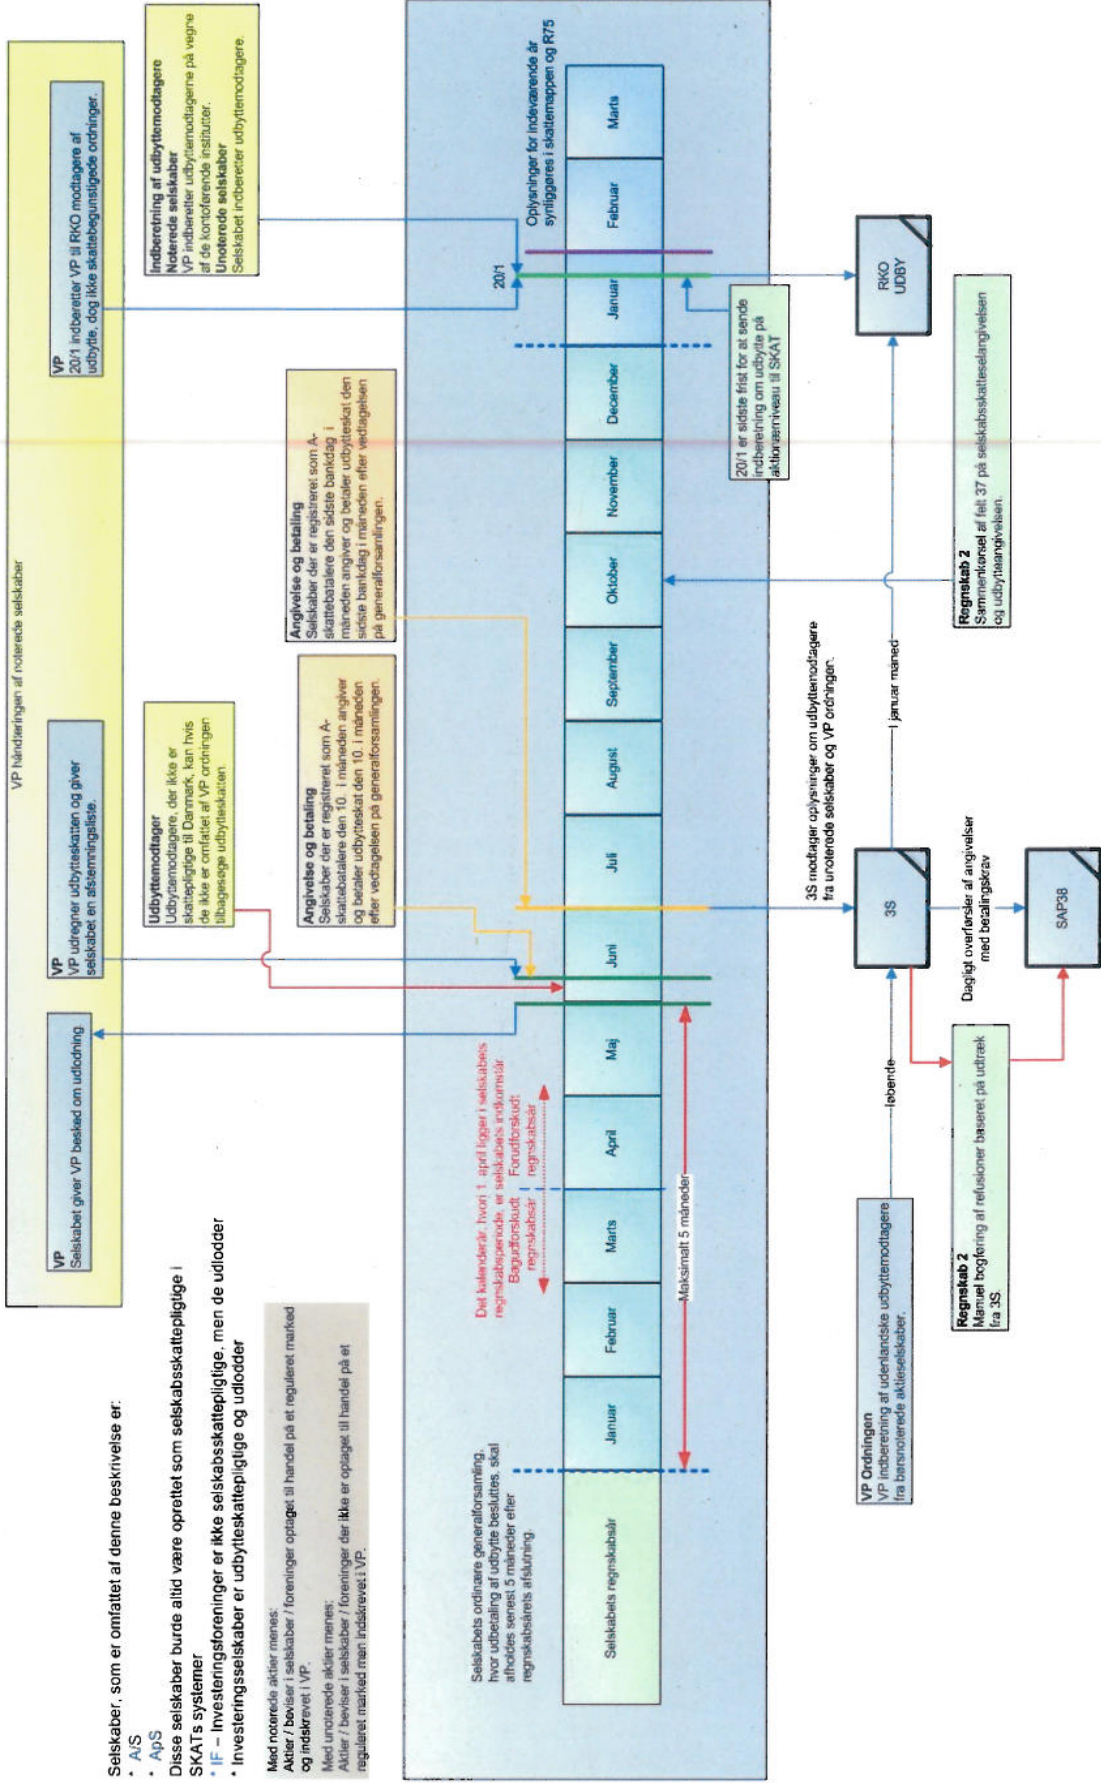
Selskaber, som er omfattet af denne beskrivelse er:
• A/S
• ApS
Disse selskaber burde altid være oprettet som selskabsskattepligtige i SKATs systemer
• IF – Investeringsforeninger er ikke selskabsskattepligtige, men de udlodder
• Investeringsselskaber er udbytteskattepligtige og udlodder

Med noterede aktier menes:
Aktier / beviser i selskaber / foreninger optaget til handel på et reguleret marked og indskrevet i VP.
Med unoterede aktier menes:
Aktier / beviser i selskaber / foreninger der ikke er optaget til handel på et reguleret marked men indskrevet i VP.

VP håndteringen af noterede selskaber

VP
Selskabet giver VP besked om udlodning

VP
VP udregner udbytteskatten og giver selskabet en afstemningsliste.

VP
20/1 indberetter VP til RKO modtagere af udbytte, dog ikke skattebegunstigede ordninger.

Indberetning af udbyttemodtagere
Noterede selskaber
VP indberetter udbyttemodtagerne på vegne af de kontoførende institutter.
Unoterede selskaber
Selskabet indberetter udbyttemodtagere.

Udbyttemodtager
Udbyttemodtagere, der ikke er skattepligtige til Danmark, kan hvis de ikke er omfattet af VP ordningen tilbagesøge udbytteskatten.

Angivelse og betaling
Selskaber der er registreret som A-skattebetalere den 10. i måneden angiver og betaler udbytteskat den 10. i måneden efter vedtagelsen på generalforsamlingen.

Angivelse og betaling
Selskaber der er registreret som A-skattebetalere den sidste bankdag i måneden angiver og betaler udbytteskat den sidste bankdag i måneden efter vedtagelsen på generalforsamlingen.

Oplysninger for indeværende år synliggøres i skattemappen og R75

20/1

| Selskabets regnskabsår | Januar | Februar | Marts | April | Maj | Juni | Juli | August | September | Oktober | November | December | Januar | Februar | Marts |

Selskabets ordinære generalforsamling, hvor udbetaling af udbytte besluttes, skal afholdes senest 5 måneder efter regnskabsårets afslutning.

Det kalenderår, hvori 1. april ligger i selskabets regnskabsperiode, er selskabets indkomstår.
Bagudforskudt regnskabsår
Forudforskudt regnskabsår

Maksimalt 5 måneder

20/1 er sidste frist for at sende indberetning om udbytte på aktionærniveau til SKAT

RKO UDBY

Regnskab 2
Sammenkørsel af felt 37 på selskabsskatteselangivelsen og udbytteangivelsen.

I januar måned

3S modtager oplysninger om udbyttemodtagere fra unoterede selskaber og VP ordninger.

3S

Dagligt overførsler af angivelser med betalingskrav

SAP38

løbende

Regnskab 2
Manuel bogføring af refusioner baseret på udtræk fra 3S.

VP Ordningen
VP indberetning af udenlandske udbyttemodtagere fra børsnoterede aktieselskaber.